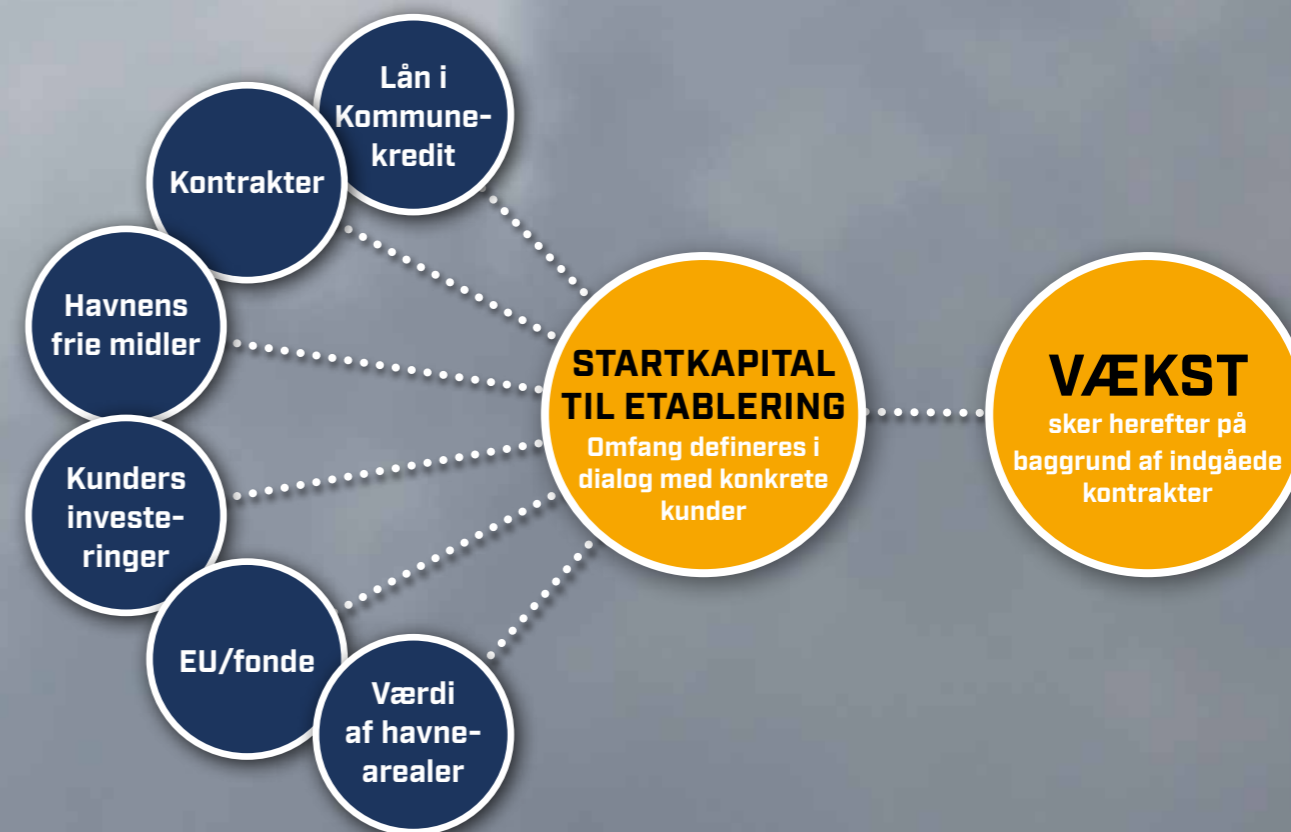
Lån i Kommunekredit

Kontrakter

Havnens frie midler

Kunders investeringer

EU/fonde

Værdi af havnearealer

STARTKAPITAL TIL ETABLERING
Omfang defineres i dialog med konkrete kunder

VÆKST
sker herefter på baggrund af indgåede kontrakter